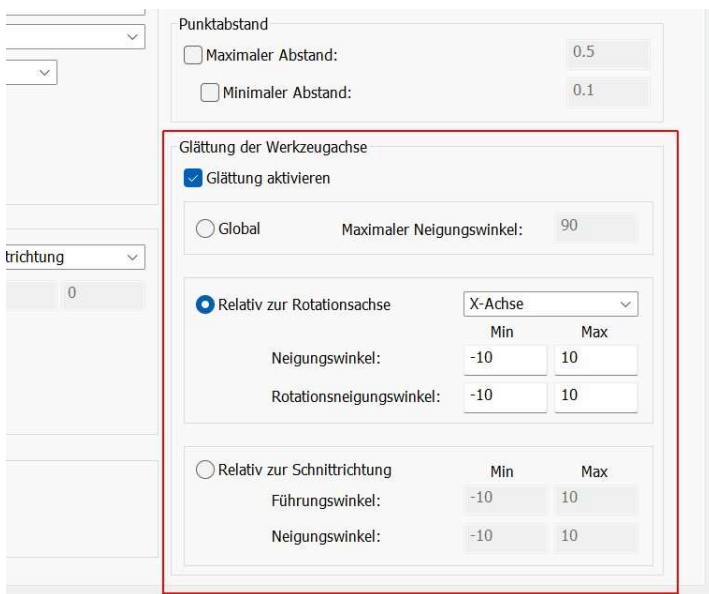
Punktabstand
Maximaler Abstand: 0.5
Minimaler Abstand: 0.1

ttrichtung
0

Glättung der Werkzeugachse
Glättung aktivieren
Global
Maximaler Neigungswinkel: 90

Relativ zur Rotationsachse
X-Achse

| | Min | Max |
|---|---|---|
| Neigungswinkel: | -10 | 10 |
| Rotationsneigungswinkel: | -10 | 10 |

Relativ zur Schnittrichtung

| | Min | Max |
|---|---|---|
| Führungswinkel: | -10 | 10 |
| Neigungswinkel: | -10 | 10 |